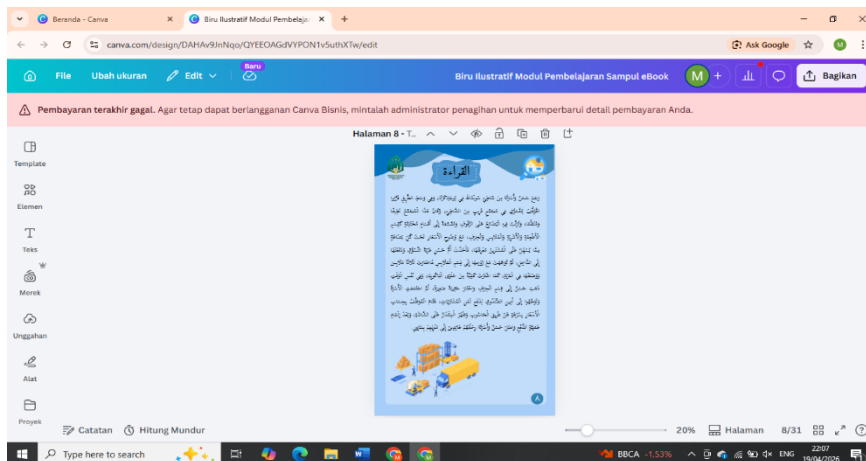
Beranda - Canva
Biru Ilustratif Modul Pembelaja
canva.com/design/DAHAv9JnNqo/QYEEOAGdVYPON1v5uthXTw/edit
Ask Google
File Ubah ukuran Edit Baru
Biru Ilustratif Modul Pembelajaran Sampul eBook
Bagikan
Pembayaran terakhir gagal. Agar tetap dapat berlangganan Canva Bisnis, mintalah administrator penagihan untuk memperbarui detail pembayaran Anda.
Halaman 8 - T...
Template
Elemen
Teks
Merek
Unggahan
Alat
Proyek
القراءة
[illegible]
Catatan Hitung Mundur
20% Halaman 8/31
Type here to search
BBCA -1.53%
ENG 22:07 19/04/2026